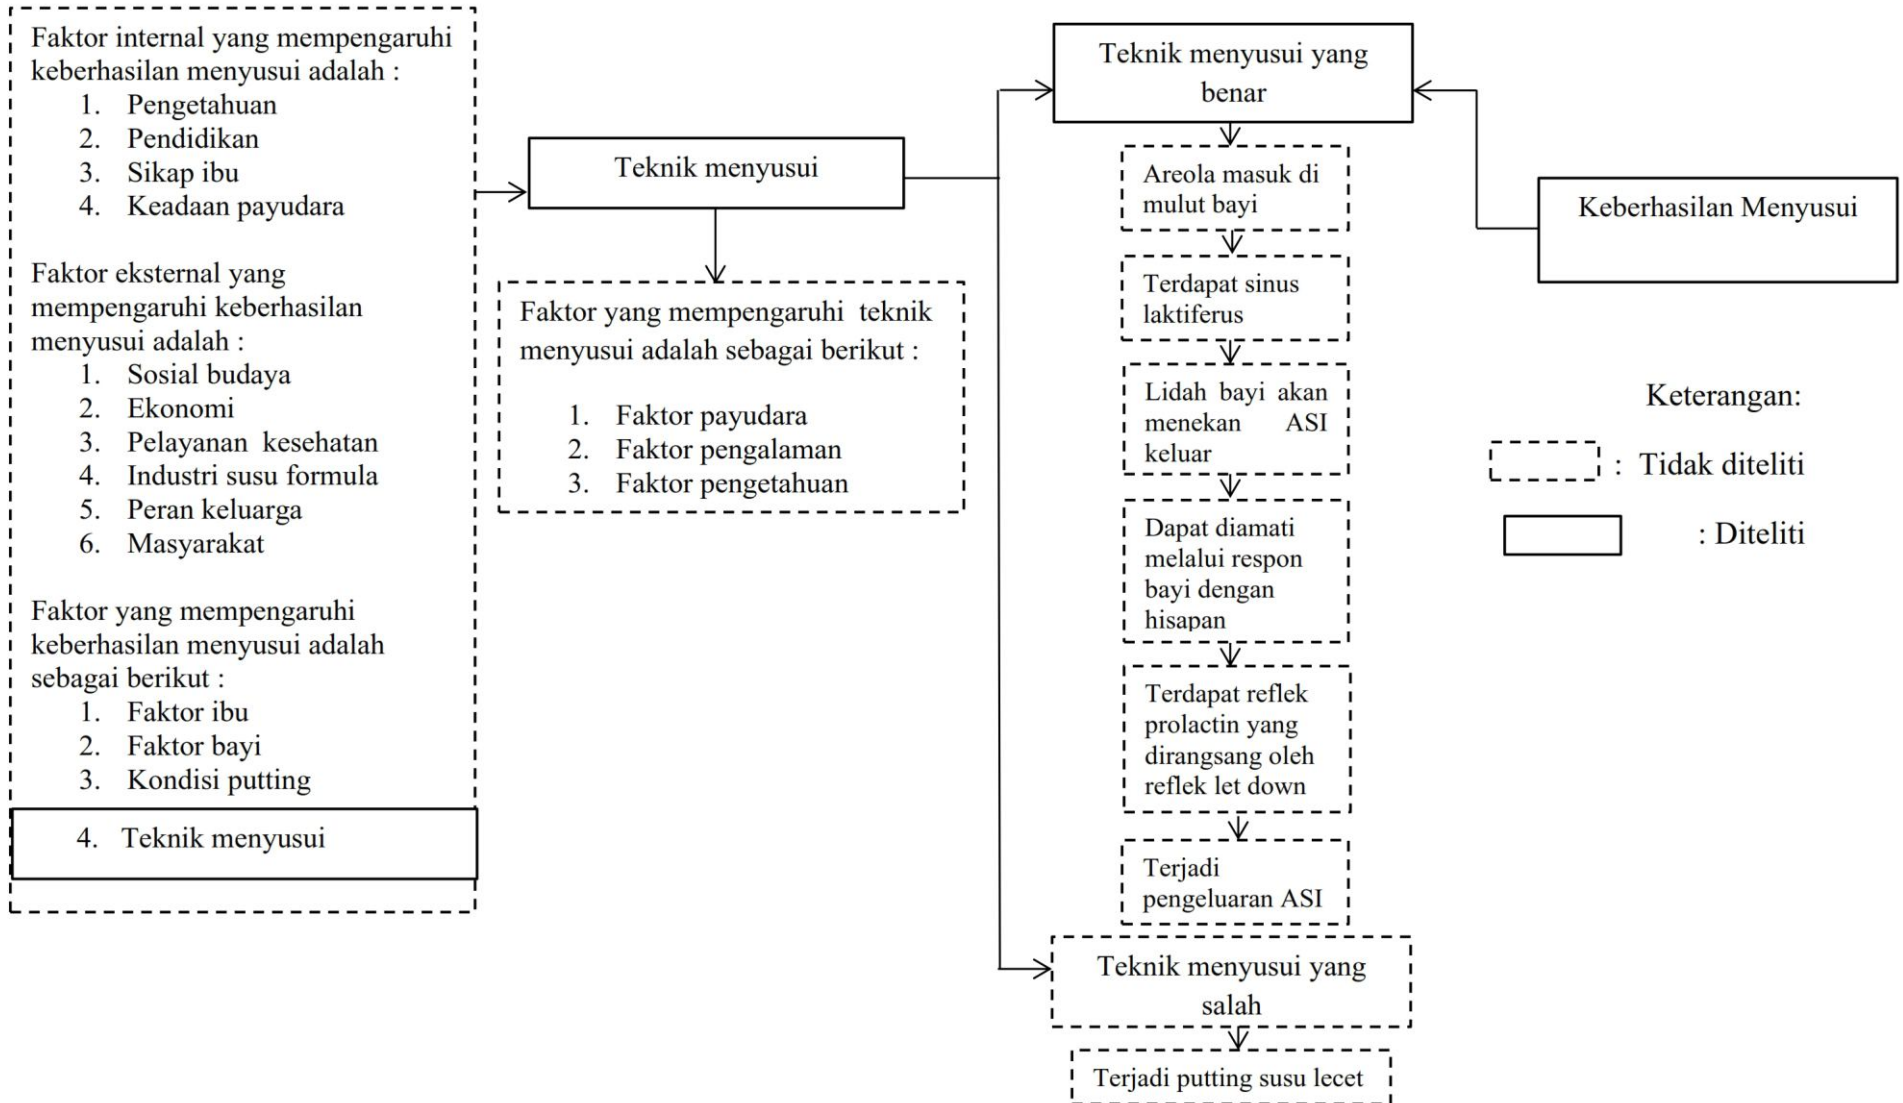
Faktor internal yang mempengaruhi keberhasilan menyusui adalah :
1. Pengetahuan
2. Pendidikan
3. Sikap ibu
4. Keadaan payudara

Faktor eksternal yang mempengaruhi keberhasilan menyusui adalah :
1. Sosial budaya
2. Ekonomi
3. Pelayanan kesehatan
4. Industri susu formula
5. Peran keluarga
6. Masyarakat

Faktor yang mempengaruhi keberhasilan menyusui adalah sebagai berikut :
1. Faktor ibu
2. Faktor bayi
3. Kondisi putting
4. Teknik menyusui

Teknik menyusui

Faktor yang mempengaruhi teknik menyusui adalah sebagai berikut :
1. Faktor payudara
2. Faktor pengalaman
3. Faktor pengetahuan

Teknik menyusui yang benar

Areola masuk di mulut bayi

Terdapat sinus laktiferus

Lidah bayi akan menekan ASI keluar

Dapat diamati melalui respon bayi dengan hisapan

Terdapat reflek prolactin yang dirangsang oleh reflek let down

Terjadi pengeluaran ASI

Teknik menyusui yang salah

Terjadi putting susu lecet

Keberhasilan Menyusui

Keterangan:
: Tidak diteliti
: Diteliti